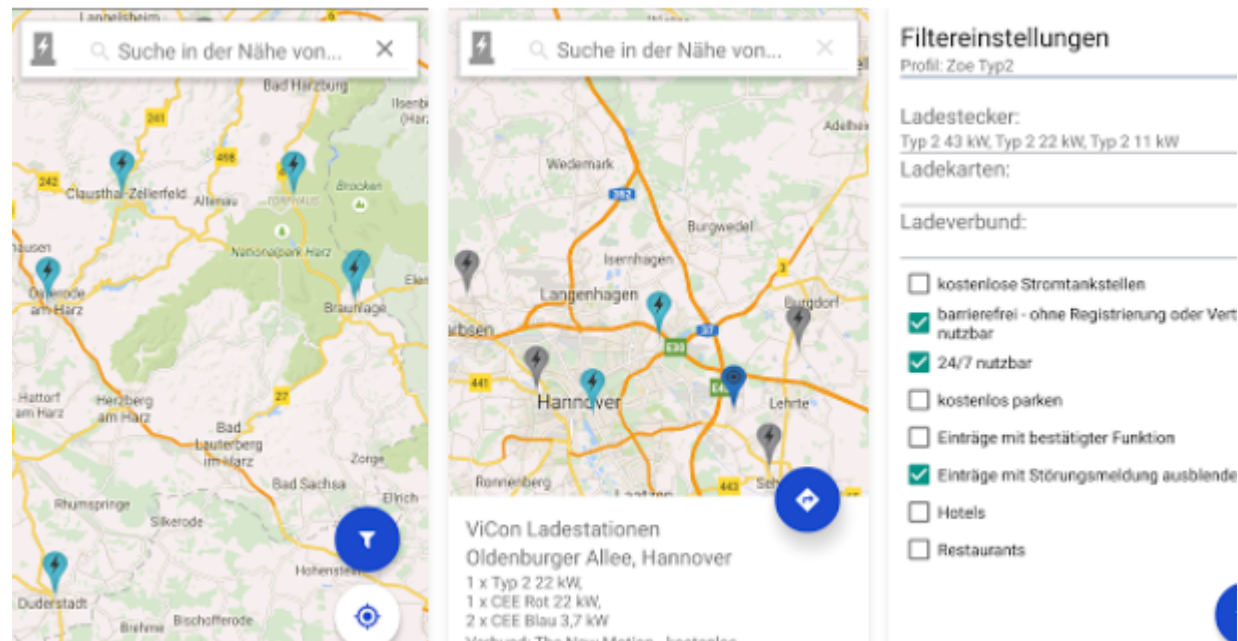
Lannelsheim
Suche in der Nähe von...
Bad Harzburg
Ilsenb (Harz
241
498
242
Clausthal-Zellerfeld
Altenau
Brocken
TORFHAUS
Nationalpark Harz
hausen
Osterode am Harz
Braunlage
Elen
Hattorf am Harz
Herzberg am Harz
27
Bad Lauterberg im Harz
Zorge
Bad Sachsa
Ellrich
Rhumspringe
Silkerode
Hohenstein
Duderstadt
Bischofferode
Brehme

Suche in der Nähe von...
Wedemark
352
Adelheis
Burgwedel
Isernhagen
Langenhagen
Burgdorf
rbsen
37
E30
441
Hannover
E4
Lehrte
Ronnenberg
443
Seh
ViCon Ladestationen
Oldenburger Allee, Hannover
1 x Typ 2 22 kW,
1 x CEE Rot 22 kW,
2 x CEE Blau 3,7 kW
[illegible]

Filtereinstellungen
Profil: Zoe Typ2
Ladestecker:
Typ 2 43 kW, Typ 2 22 kW, Typ 2 11 kW
Ladekarten:
Ladeverbund:
kostenlose Stromtankstellen
barrierefrei - ohne Registrierung oder Vert nutzbar
24/7 nutzbar
kostenlos parken
Einträge mit bestätigter Funktion
Einträge mit Störungsmeldung ausblende
Hotels
Restaurants